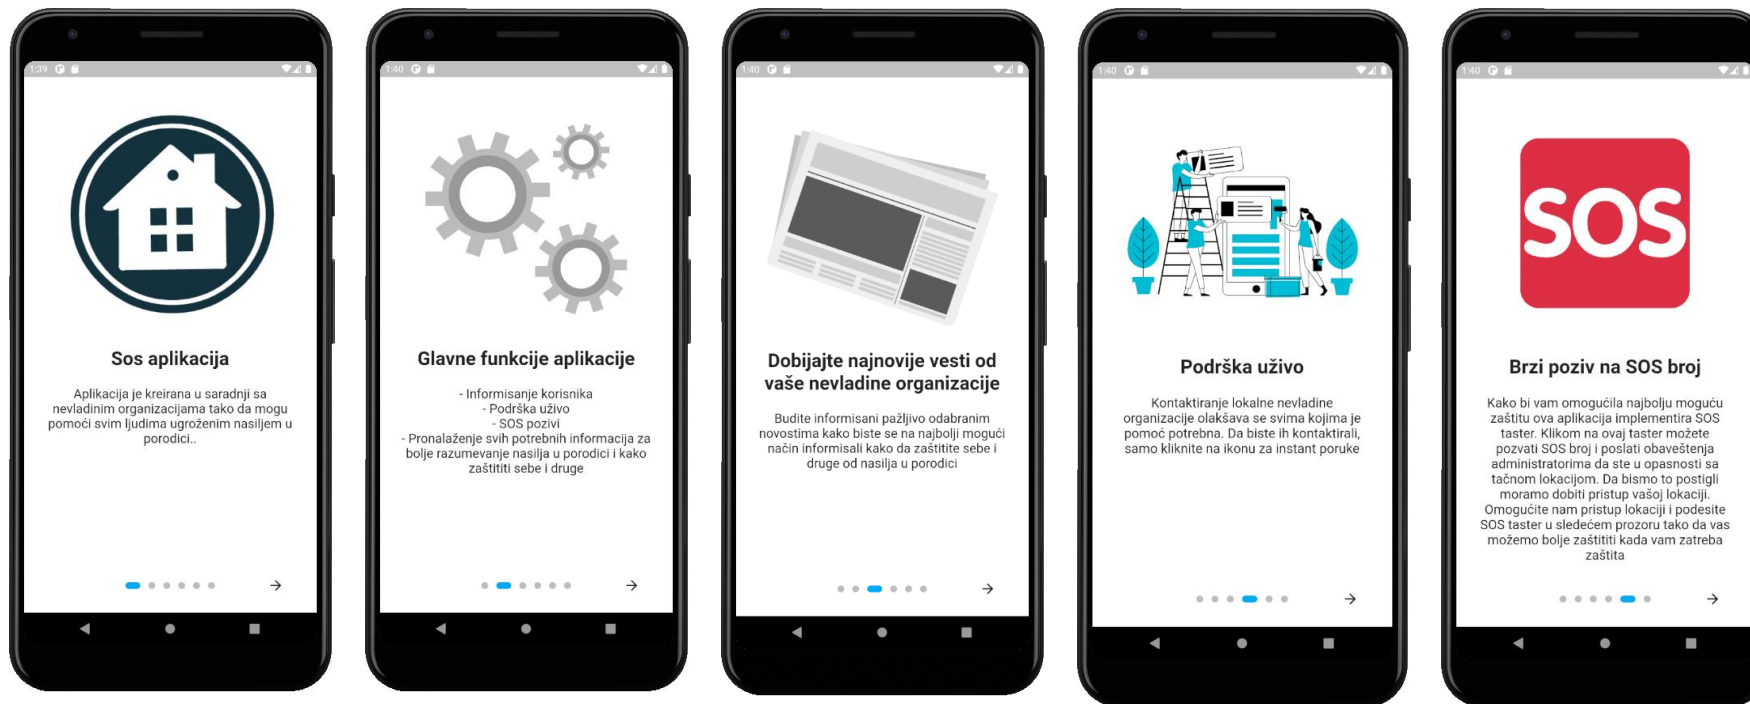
1:39

Sos aplikacija

Aplikacija je kreirana u saradnji sa nevladinim organizacijama tako da mogu pomoći svim ljudima ugroženim nasiljem u porodici..

→

1:40

Glavne funkcije aplikacije

- Informisanje korisnika
- Podrška uživo
- SOS pozivi
- Pronalaženje svih potrebnih informacija za bolje razumevanje nasilja u porodici i kako zaštititi sebe i druge

→

1:40

Dobijajte najnovije vesti od vaše nevladine organizacije

Budite informisani pažljivo odabranim novostima kako biste se na najbolji mogući način informisali kako da zaštitite sebe i druge od nasilja u porodici

→

1:40

Podrška uživo

Kontaktiranje lokalne nevladine organizacije olakšava se svima kojima je pomoć potrebna. Da biste ih kontaktirali, samo kliknite na ikonu za instant poruke

→

1:40

SOS

Brzi poziv na SOS broj

Kako bi vam omogućila najbolju moguću zaštitu ova aplikacija implementira SOS taster. Klikom na ovaj taster možete pozvati SOS broj i poslati obaveštenja administratorima da ste u opasnosti sa tačnom lokacijom. Da bismo to postigli moramo dobiti pristup vašoj lokaciji. Omogućite nam pristup lokaciji i podesite SOS taster u sledećem prozoru tako da vas možemo bolje zaštititi kada vam zatreba zaštita

→